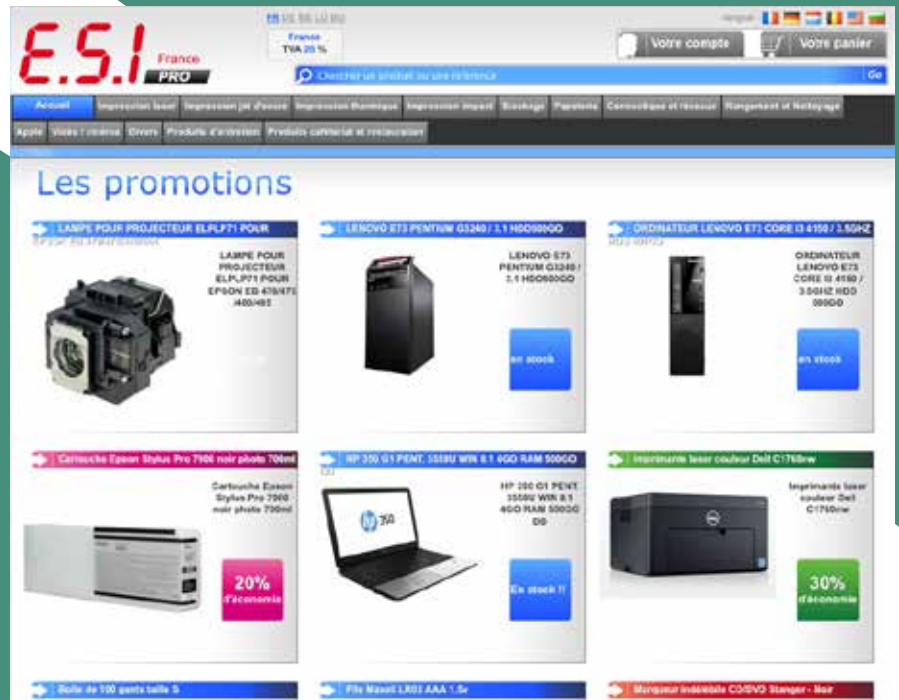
E.S.I France PRO

FR DE BE LU BU

France
TVA 20 %

Langue

Votre compte

Votre panier

Chercher un produit ou une référence

Go

Accueil | Impression laser | Impression jet d'encre | Impression thermique | Impression impact | Stockage | Papeterie | Connectique et réseaux | Rangement et Nettoyage

Apple | Vidéo / cinéma | Divers | Produits d'entretien | Produits cafétéria et restauration

Les promotions

LAMPE POUR PROJECTEUR ELPLP71 POUR
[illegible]
LAMPE POUR PROJECTEUR ELPLP71 POUR EPSON EB 470/475 /480/485

LENOVO E73 PENTIUM G3240 / 3.1 HDD500GO
LENOVO E73 PENTIUM G3240 / 3.1 HDD500GO
en stock

ORDINATEUR LENOVO E73 CORE I3 4150 / 3.5GHZ
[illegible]
ORDINATEUR LENOVO E73 CORE I3 4150 / 3.5GHZ HDD 500GO
en stock

Cartouche Epson Stylus Pro 7900 noir photo 700ml
Cartouche Epson Stylus Pro 7900 noir photo 700ml
20% d'économie

HP 350 G1 PENT. 3558U WIN 8.1 4GO RAM 500GO
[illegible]
HP 350 G1 PENT. 3558U WIN 8.1 4GO RAM 500GO DD
En stock !!

Imprimante laser couleur Dell C1760nw
Imprimante laser couleur Dell C1760nw
30% d'économie

Boîte de 100 gants taille S

Pile Maxell LR03 AAA 1.5v

Marqueur indélébile CD/DVD Stanger - Noir